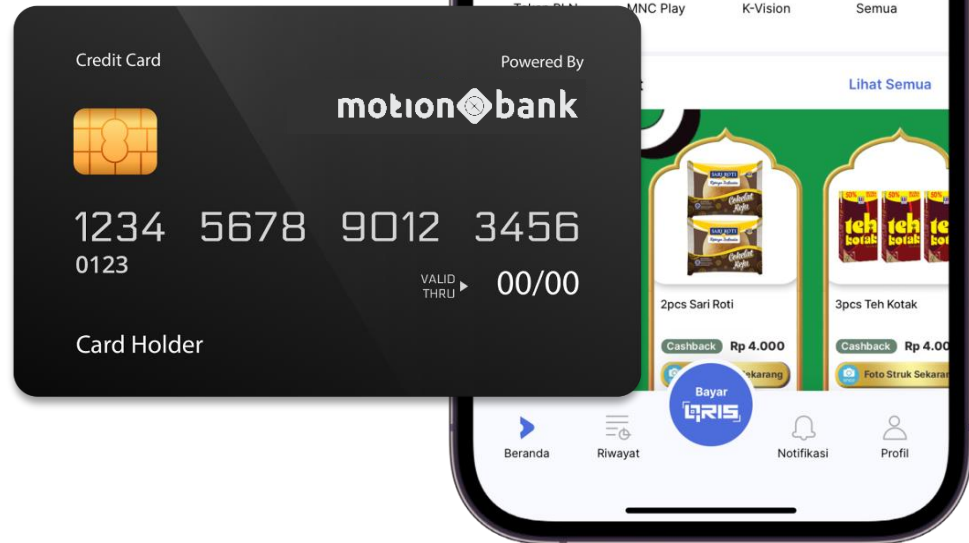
Token PLN MNC Play K-Vision Semua

Lihat Semua

Credit Card

Powered By

motion bank

1234 5678 9012 3456

0123

VALID THRU 00/00

Card Holder

SARI ROTI Cokelat Keju

2pcs Sari Roti

Cashback Rp 4.000

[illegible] Sekarang

teh kotak

3pcs Teh Kotak

Cashback Rp 4.00

Foto Struk Sekaran

Bayar QRIS

Beranda Riwayat Notifikasi Profil